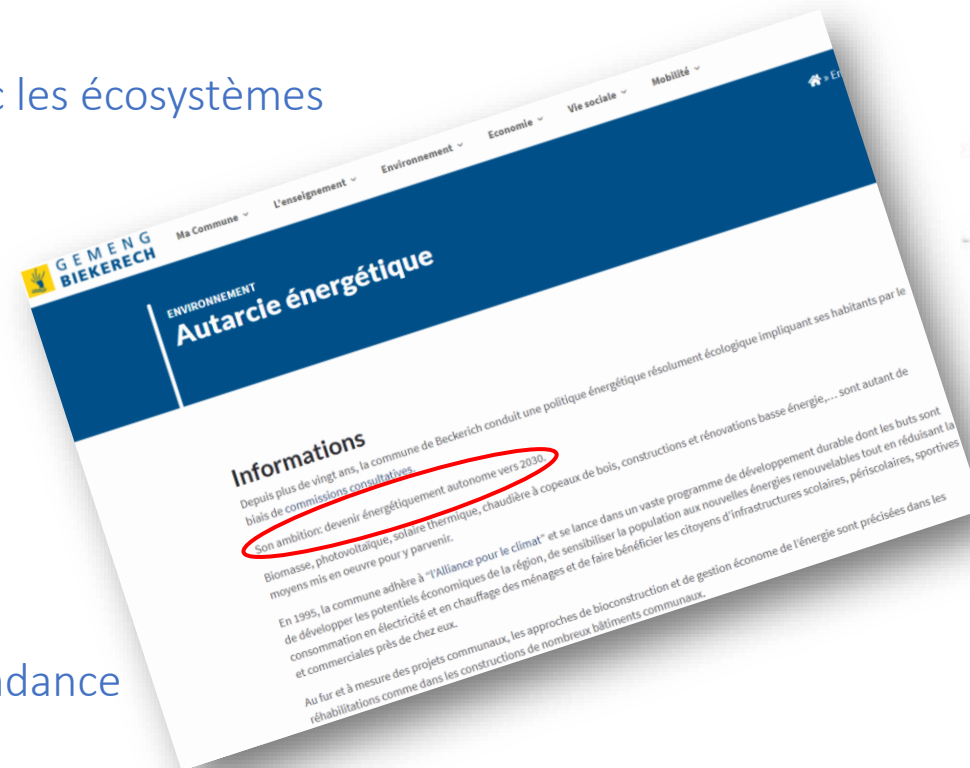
les écosystèmes

dance

GEMENG BIEKERECH

Ma Commune L'enseignement Environnement Economie Vie sociale Mobilité

» En

ENVIRONNEMENT
Autarcie énergétique

Informations

Depuis plus de vingt ans, la commune de Beckerich conduit une politique énergétique résolument écologique impliquant ses habitants par le biais de commissions consultatives.

Son ambition: devenir énergétiquement autonome vers 2030.

Biomasse, photovoltaïque, solaire thermique, chaudière à copeaux de bois, constructions et rénovations basse énergie,... sont autant de moyens mis en oeuvre pour y parvenir.

En 1995, la commune adhère à "l'Alliance pour le climat" et se lance dans un vaste programme de développement durable dont les buts sont de développer les potentiels économiques de la région, de sensibiliser la population aux nouvelles énergies renouvelables tout en réduisant la consommation en électricité et en chauffage des ménages et de faire bénéficier les citoyens d'infrastructures scolaires, périscolaires, sportives et commerciales près de chez eux.

Au fur et à mesure des projets communaux, les approches de bioconstruction et de gestion économe de l'énergie sont précisées dans les réhabilitations comme dans les constructions de nombreux bâtiments communaux.